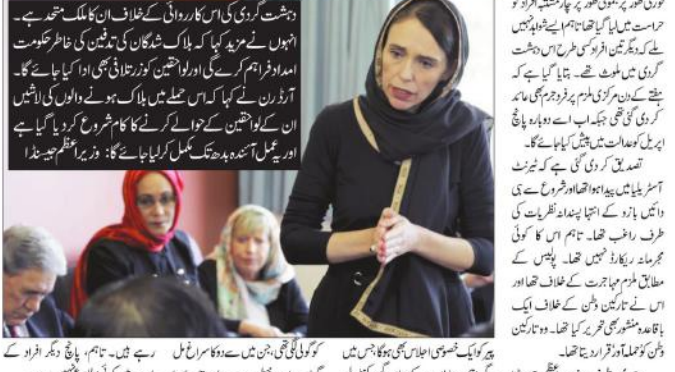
دہشت گردی کی اس کارروائی کے خلاف ان کا ملک متحد ہے۔ انہوں نے مزید کہا کہ ہلاک شدگان کی تدفین کی خاطر حکومت امداد فراہم کرے گی اور لواحقین کو زرتلافی بھی ادا کیا جائے گا۔ آرڈرن نے کہا کہ اس حملے میں ہلاک ہونے والوں کی لاشیں ان کے لواحقین کے حوالے کرنے کا کام شروع کر دیا گیا ہے اور یہ عمل آئندہ بدھ تک مکمل کرلیا جائے گا: وزیر اعظم جیسنڈا

کورٹ غیر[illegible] طور پر چار مشتبہ افراد کو حراست میں لیا گیا تھا تاہم ایسے شواہد نہیں ملے کہ دیگر تین افراد کسی طرح اس دہشت گردی میں ملوث تھے۔ بتایا گیا ہے کہ ہفتے کے دن مرکزی ملزم پر فرد جرم بھی عائد کر دی گئی تھی جبکہ اب اسے دوبارہ پانچ اپریل کو عدالت میں پیش کیا جائے گا۔

تصدیق کر دی گئی ہے کہ ٹیرنٹ آسٹریلیا میں پیدا ہوا تھا اور شروع سے ہی دائیں بازو کے انتہا پسندانہ نظریات کی طرف راغب تھا۔ تاہم اس کا کوئی مجرمانہ ریکارڈ نہیں تھا۔ پولیس کے مطابق ملزم مہاجرت کے خلاف تھا اور اس نے تارکین وطن کے خلاف ایک باقاعدہ منشور بھی تحریر کیا تھا۔ وہ تارکین وطن کو حملہ آور قرار دیتا تھا۔

پیر کو ایک خصوصی اجلاس بھی ہوگا، جس میں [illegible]

کو گولی لگی تھی، جن میں سے دو کا سراغ مل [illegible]

رہے ہیں۔ تاہم، پانچ دیگر افراد کے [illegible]